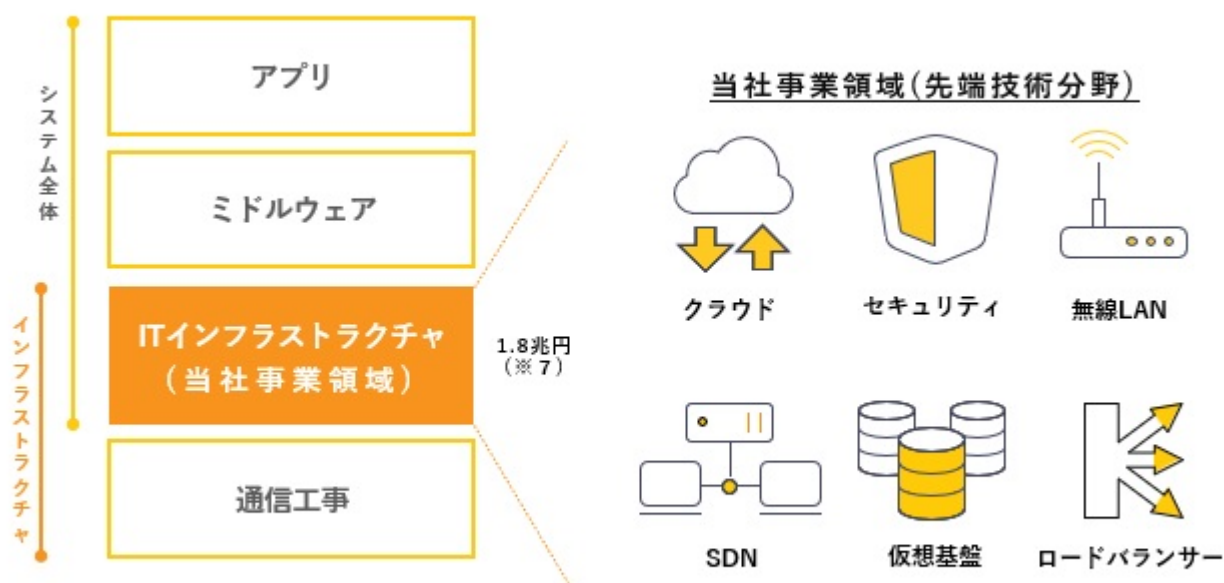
システム全体

インフラストラクチャ

アプリ

ミドルウェア

ITインフラストラクチャ
（当社事業領域）

1.8兆円
（※7）

通信工事

当社事業領域(先端技術分野)

クラウド

セキュリティ

無線LAN

SDN

仮想基盤

ロードバランサー